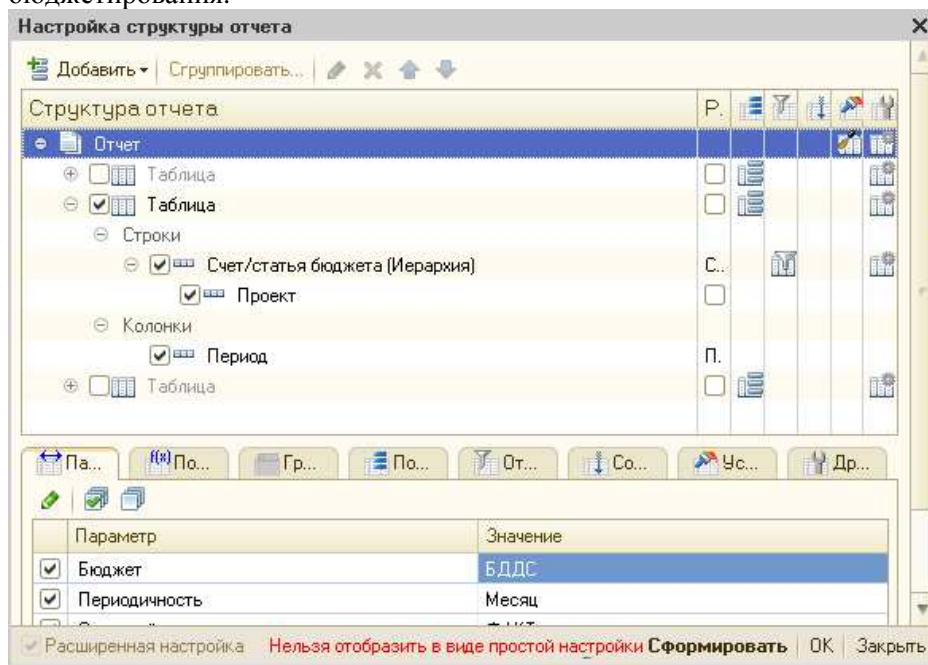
бюджетирования.

Настройка структуры отчета

Добавить ▾ | Сгруппировать...

| Структура отчета | Р. |
|---|---|
| Отчет | |
| Таблица | |
| Таблица | |
| Строки | |
| Счет/статья бюджета (Иерархия) | С.. |
| Проект | |
| Колонки | |
| Период | П. |
| Таблица | |

Па... По... Гр... По... От... Со... Ус... Др...

| Параметр | Значение |
|---|---|
| Бюджет | БДДС |
| Периодичность | Месяц |
| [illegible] | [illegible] |

Расширенная настройка Нельзя отобразить в виде простой настройки Сформировать | ОК | Закрыть